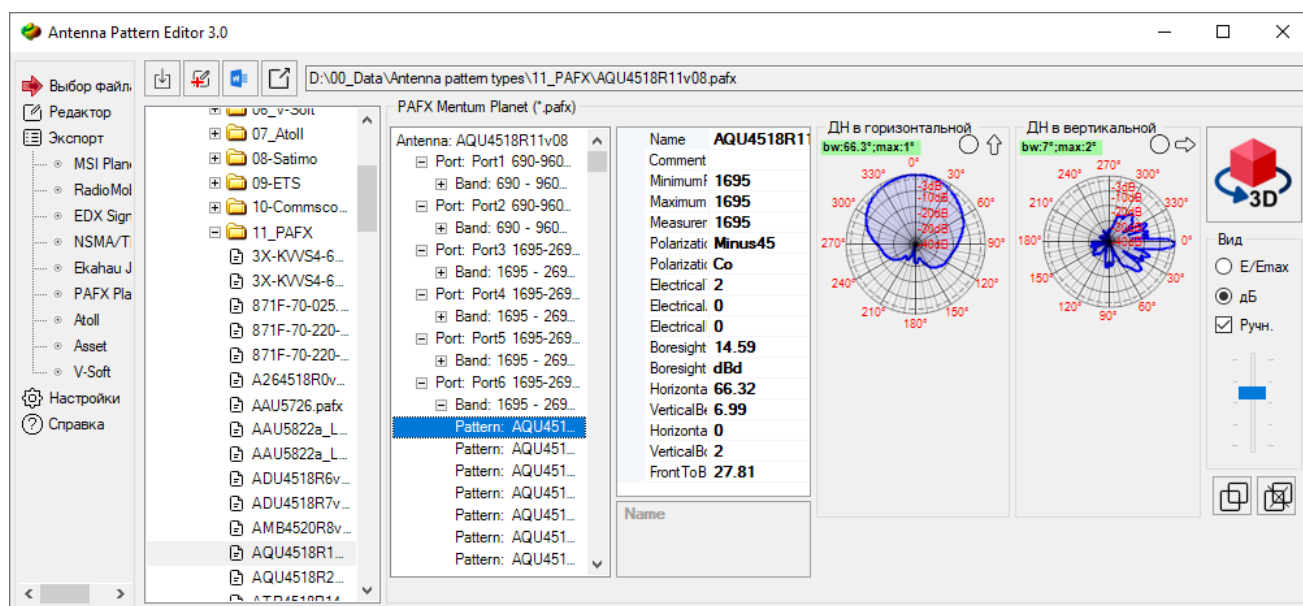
Antenna Pattern Editor 3.0

Выбор файл
Редактор
Экспорт
MSI Plan
RadioMol
EDX Sign
NSMA/T
Ekahau J
PAFX Pla
Atoll
Asset
V-Soft
Настройки
Справка

D:\00_Data\Antenna pattern types\11_PAFX\AQU4518R11v08.pafx

06_V-Soft
07_Atoll
08-Satimo
09-ETS
10-Commsco...
11_PAFX
3X-KVVS4-6...
3X-KVVS4-6...
871F-70-025...
871F-70-220-...
871F-70-220-...
A264518R0v...
AAU5726.pafx
AAU5822a_L...
AAU5822a_L...
ADU4518R6v...
ADU4518R7v...
AMB4520R8v...
AQU4518R1...
AQU4518R2...

PAFX Mentum Planet (*.pafx)

Antenna: AQU4518R11v08
Port: Port1 690-960...
Band: 690 - 960...
Port: Port2 690-960...
Band: 690 - 960...
Port: Port3 1695-269...
Band: 1695 - 269...
Port: Port4 1695-269...
Band: 1695 - 269...
Port: Port5 1695-269...
Band: 1695 - 269...
Port: Port6 1695-269...
Band: 1695 - 269...
Pattern: AQU451...
Pattern: AQU451...
Pattern: AQU451...
Pattern: AQU451...
Pattern: AQU451...
Pattern: AQU451...
Pattern: AQU451...

| Name | AQU4518R11 |
|---|---|
| Comment | |
| MinimumF | 1695 |
| Maximum | 1695 |
| Measurer | 1695 |
| Polarizatio | Minus45 |
| Polarizatio | Co |
| Electrical | 2 |
| Electrical | 0 |
| Electrical | 0 |
| Boresight | 14.59 |
| Boresight | dBd |
| Horizonta | 66.32 |
| VerticalBe | 6.99 |
| Horizonta | 0 |
| VerticalBe | 2 |
| FrontToB | 27.81 |

Name

ДН в горизонтальной
bw:66.3°;max:1°
0° 30° 60° 90° 120° 150° 180° 210° 240° 270° 300° 330°
-3дБ -10дБ -20дБ -30дБ -40дБ

ДН в вертикальной
bw:7°;max:2°
0° 60° 90° 120° 150° 180° 210° 240° 270° 300°
-3дБ -10дБ -20дБ -30дБ -40дБ

3D
Вид
E/Emax
дБ
Ручн.